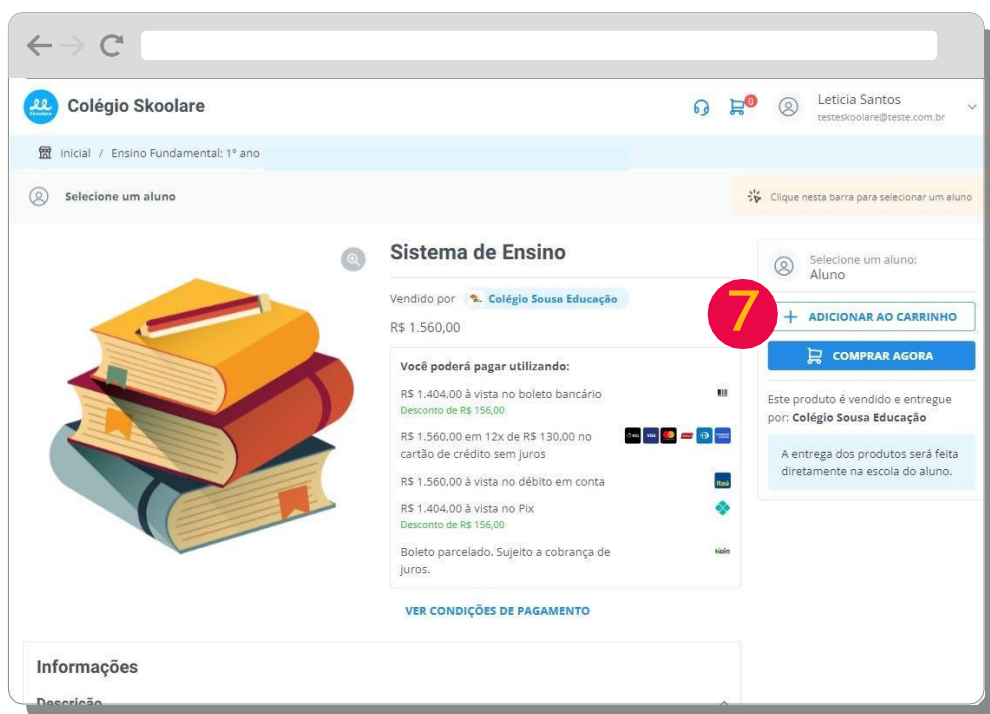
Colégio Skoolare

Leticia Santos
testeskoolare@teste.com.br

Inicial / Ensino Fundamental: 1º ano

Selecione um aluno

Clique nesta barra para selecionar um aluno

Sistema de Ensino

Vendido por Colégio Sousa Educação

R$ 1.560,00

Você poderá pagar utilizando:

R$ 1.404,00 à vista no boleto bancário
Desconto de R$ 156,00

R$ 1.560,00 em 12x de R$ 130,00 no cartão de crédito sem juros

R$ 1.560,00 à vista no débito em conta

R$ 1.404,00 à vista no Pix
Desconto de R$ 156,00

Boleto parcelado. Sujeito a cobrança de juros.

VER CONDIÇÕES DE PAGAMENTO

Selecione um aluno:
Aluno

7

ADICIONAR AO CARRINHO

COMPRAR AGORA

Este produto é vendido e entregue por: Colégio Sousa Educação

A entrega dos produtos será feita diretamente na escola do aluno.

Informações

Descrição